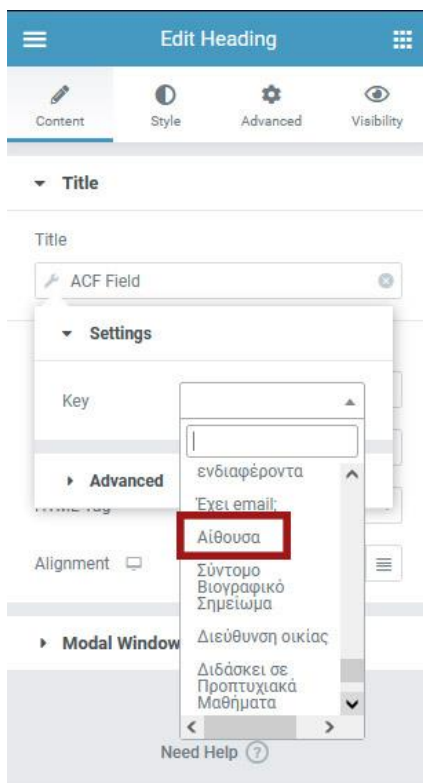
Edit Heading

Content Style Advanced Visibility

Title

Title

ACF Field

Settings

Key

Advanced

HTML Tag

ενδιαφέροντα

Έχει email;

Αίθουσα

Σύντομο Βιογραφικό Σημείωμα

Διεύθυνση οικίας

Διδάσκει σε Προπτυχιακά Μαθήματα

Alignment

Modal Window

Need Help